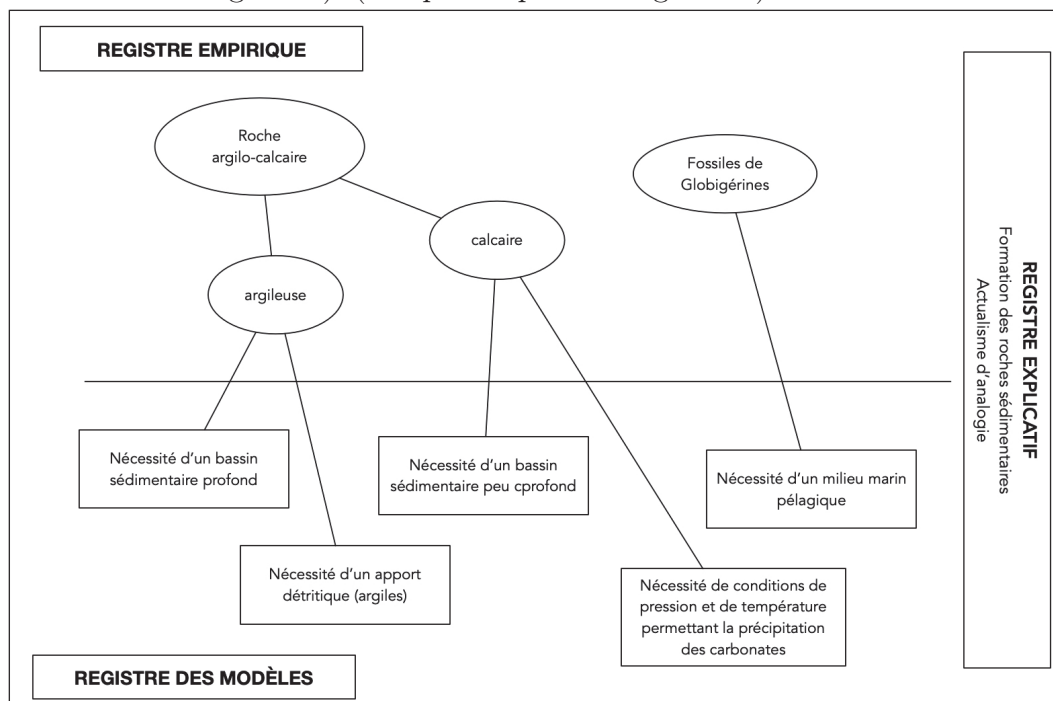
REGISTRE EMPIRIQUE

Roche argilo-calcaire

Fossiles de Globigérines

calcaire

argileuse

REGISTRE EXPLICATIF
Formation des roches sédimentaires
Actualisme d'analogie

Nécessité d'un bassin sédimentaire profond

Nécessité d'un bassin sédimentaire peu cprofond

Nécessité d'un milieu marin pélagique

Nécessité d'un apport détritique (argiles)

Nécessité de conditions de pression et de température permettant la précipitation des carbonates

REGISTRE DES MODÈLES